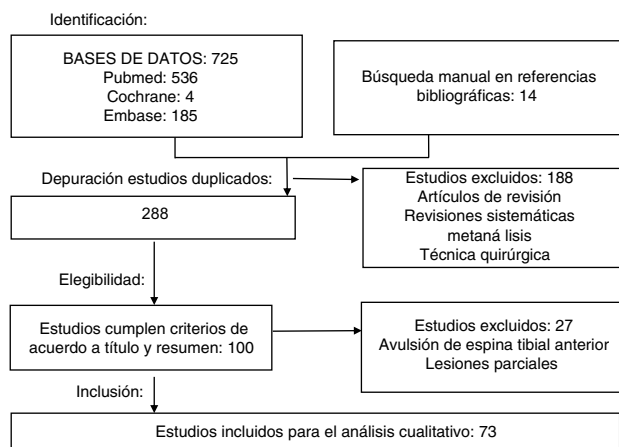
Identificación:

BASES DE DATOS: 725
Pubmed: 536
Cochrane: 4
Embase: 185

Búsqueda manual en referencias bibliográficas: 14

Depuración estudios duplicados:

288

Estudios excluidos: 188
Artículos de revisión
Revisiones sistemáticas
metaná lisis
Técnica quirúrgica

Elegibilidad:

Estudios cumplen criterios de acuerdo a título y resumen: 100

Estudios excluidos: 27
Avulsión de espina tibial anterior
Lesiones parciales

Inclusión:

Estudios incluidos para el análisis cualitativo: 73